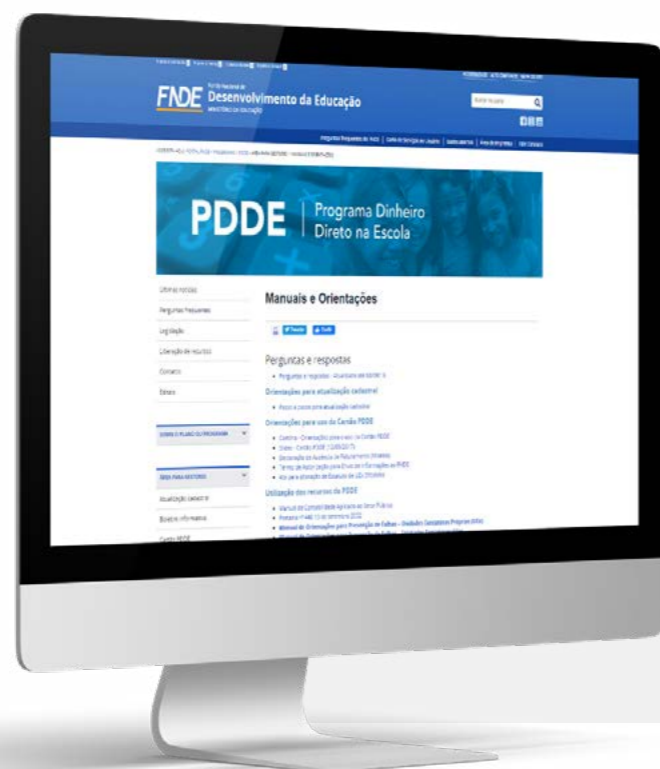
FNDE Desenvolvimento da Educação

PDDE | Programa Dinheiro Direto na Escola

Últimas notícias

Perguntas frequentes

Legislação

Liberação de recursos

Contato

Editais

SOBRE O PLANO DO PROGRAMA

ÁREA PARA GESTORES

Atualização cadastral

Boletins informativos

Cartão PDDE

Manuais e Orientações

Tweet

Perguntas e respostas

Orientações para atualização cadastral

Orientações para uso do Cartão PDDE

Utilização dos recursos do PDDE

Manual de Orientações para Prevenção de Falhas